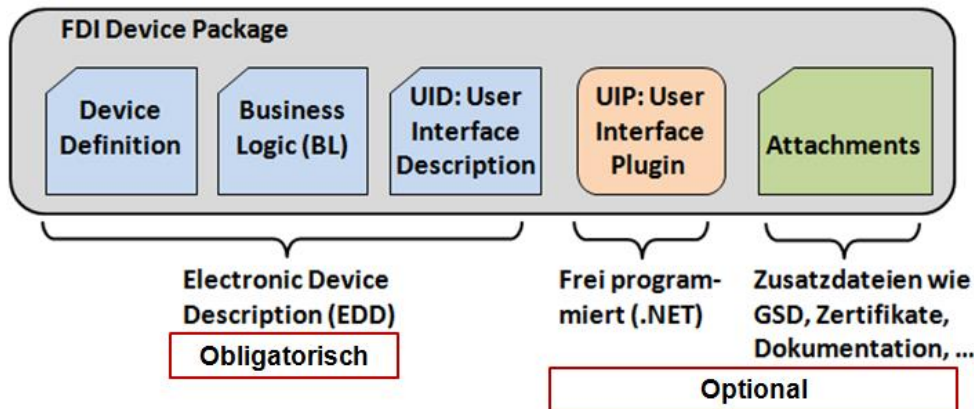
FDI Device Package

Device Definition

Business Logic (BL)

UID: User Interface Description

UIP: User Interface Plugin

Attachments

Electronic Device Description (EDD)

Obligatorisch

Frei programmiert (.NET)

Zusatzdateien wie GSD, Zertifikate, Dokumentation, ...

Optional